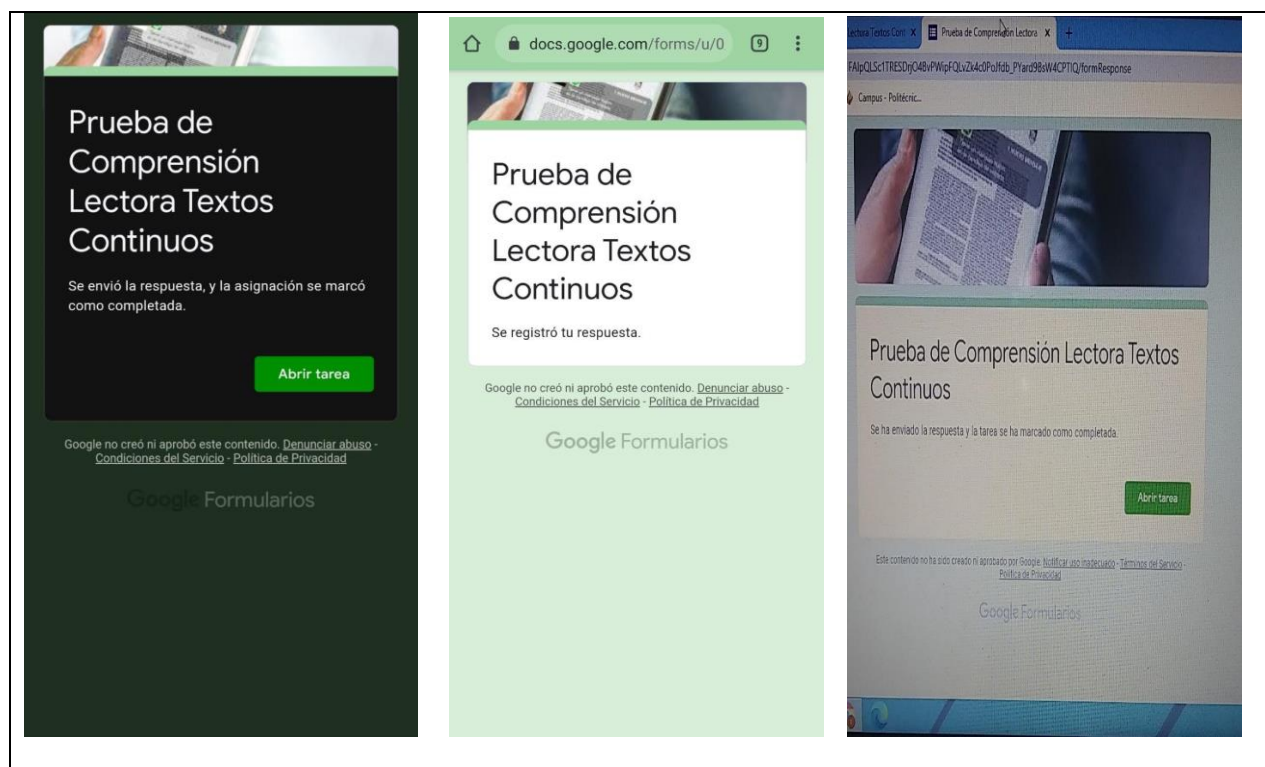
Prueba de Comprensión Lectora Textos Continuos

Se envió la respuesta, y la asignación se marcó como completada.

Abrir tarea

Google no creó ni aprobó este contenido. Denunciar abuso - Condiciones del Servicio - Política de Privacidad

Google Formularios

docs.google.com/forms/u/0

9

Prueba de Comprensión Lectora Textos Continuos

Se registró tu respuesta.

Google no creó ni aprobó este contenido. Denunciar abuso - Condiciones del Servicio - Política de Privacidad

Google Formularios

Lectora Textos Cont X

Prueba de Comprensión Lectora X

+

FAIpQLSc1TRESDrjO4BvPWipFQLvZk4c0Polfdb_PYard9BsW4CPTIQ/formResponse

Campus - Politécnic...

Prueba de Comprensión Lectora Textos Continuos

Se ha enviado la respuesta y la tarea se ha marcado como completada.

Abrir tarea

Este contenido no ha sido creado ni aprobado por Google. Notificar uso inadecuado - Términos del Servicio - Política de Privacidad

Google Formularios